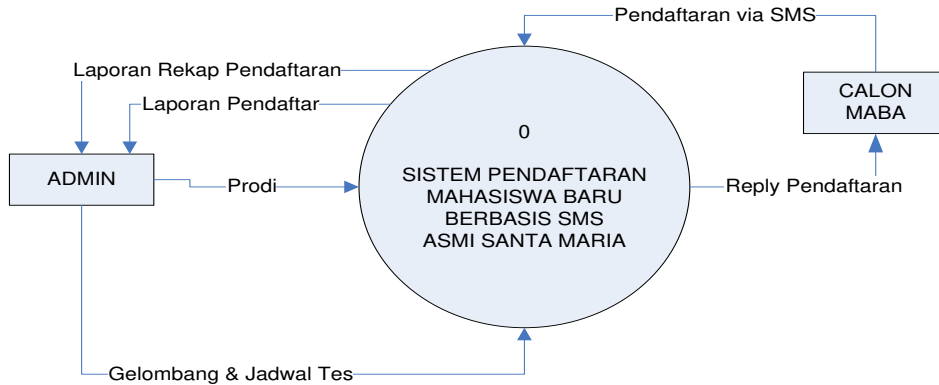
Pendaftaran via SMS

Laporan Rekap Pendaftaran

Laporan Pendaftar

CALON MABA

0

SISTEM PENDAFTARAN MAHASISWA BARU BERBASIS SMS ASMI SANTA MARIA

ADMIN

Prodi

Reply Pendaftaran

Gelombang & Jadwal Tes